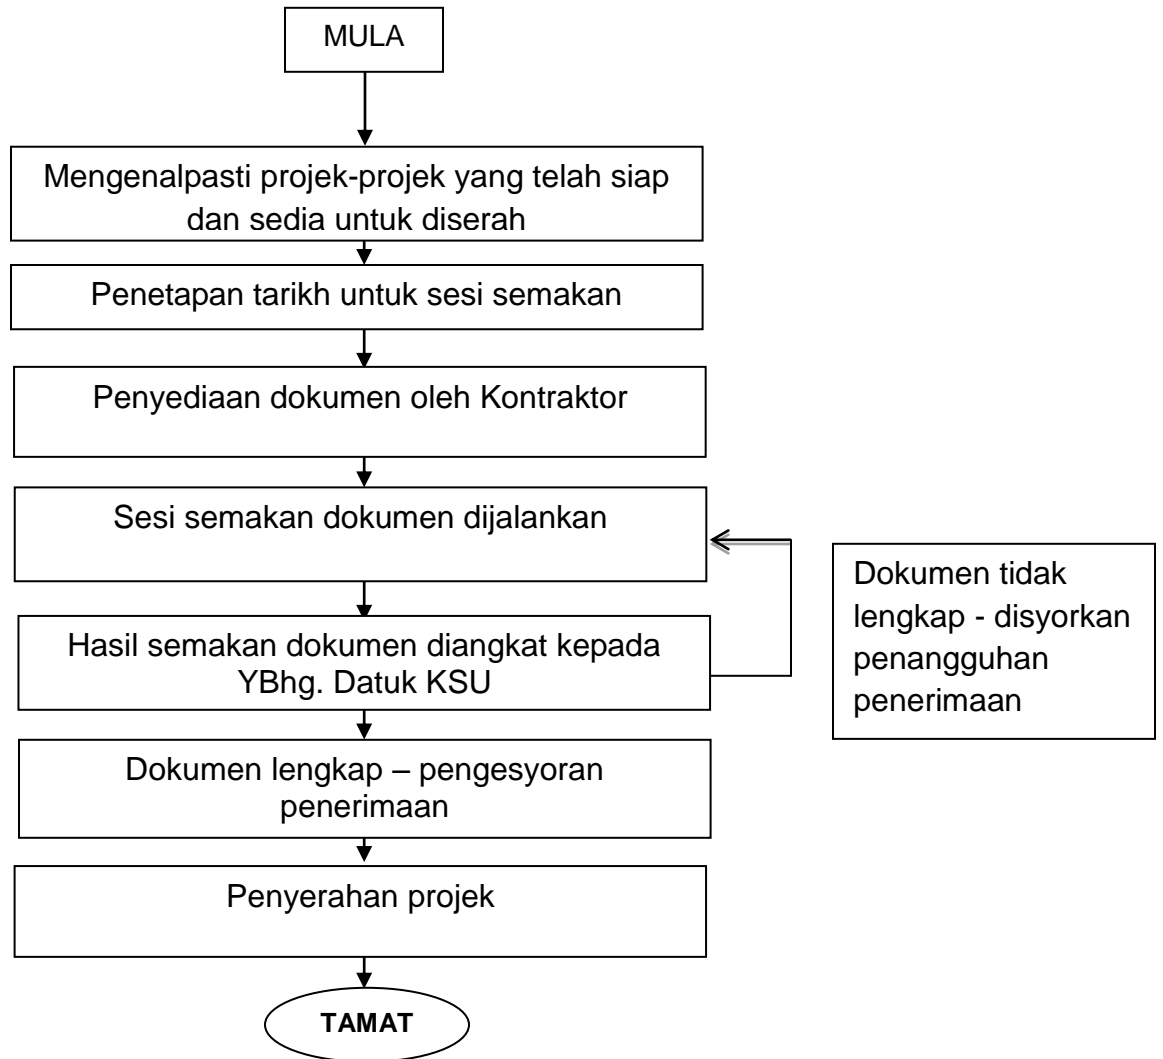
MULA

Mengenalpasti projek-projek yang telah siap dan sedia untuk diserah

Penetapan tarikh untuk sesi semakan

Penyediaan dokumen oleh Kontraktor

Sesi semakan dokumen dijalankan

Hasil semakan dokumen diangkat kepada YBhg. Datuk KSU

Dokumen tidak lengkap - disyorkan penangguhan penerimaan

Dokumen lengkap – pengesyoran penerimaan

Penyerahan projek

TAMAT